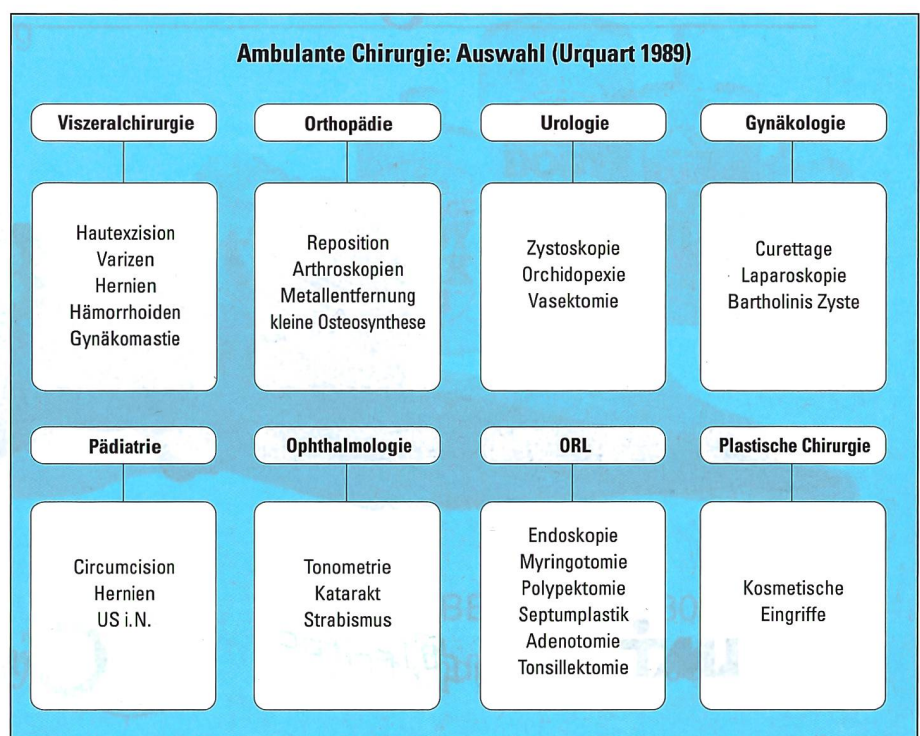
Ambulante Chirurgie: Auswahl (Urquart 1989)

Viszeralchirurgie

Hautexzision
Varizen
Hernien
Hämorrhoiden
Gynäkomastie

Orthopädie

Reposition
Arthroskopien
Metallentfernung
kleine Osteosynthese

Urologie

Zystoskopie
Orchidopexie
Vasektomie

Gynäkologie

Curettage
Laparoskopie
Bartholinis Zyste

Pädiatrie

Circumcision
Hernien
US i.N.

Ophthalmologie

Tonometrie
Katarakt
Strabismus

ORL

Endoskopie
Myringotomie
Polypektomie
Septumplastik
Adenotomie
Tonsillektomie

Plastische Chirurgie

Kosmetische
Eingriffe